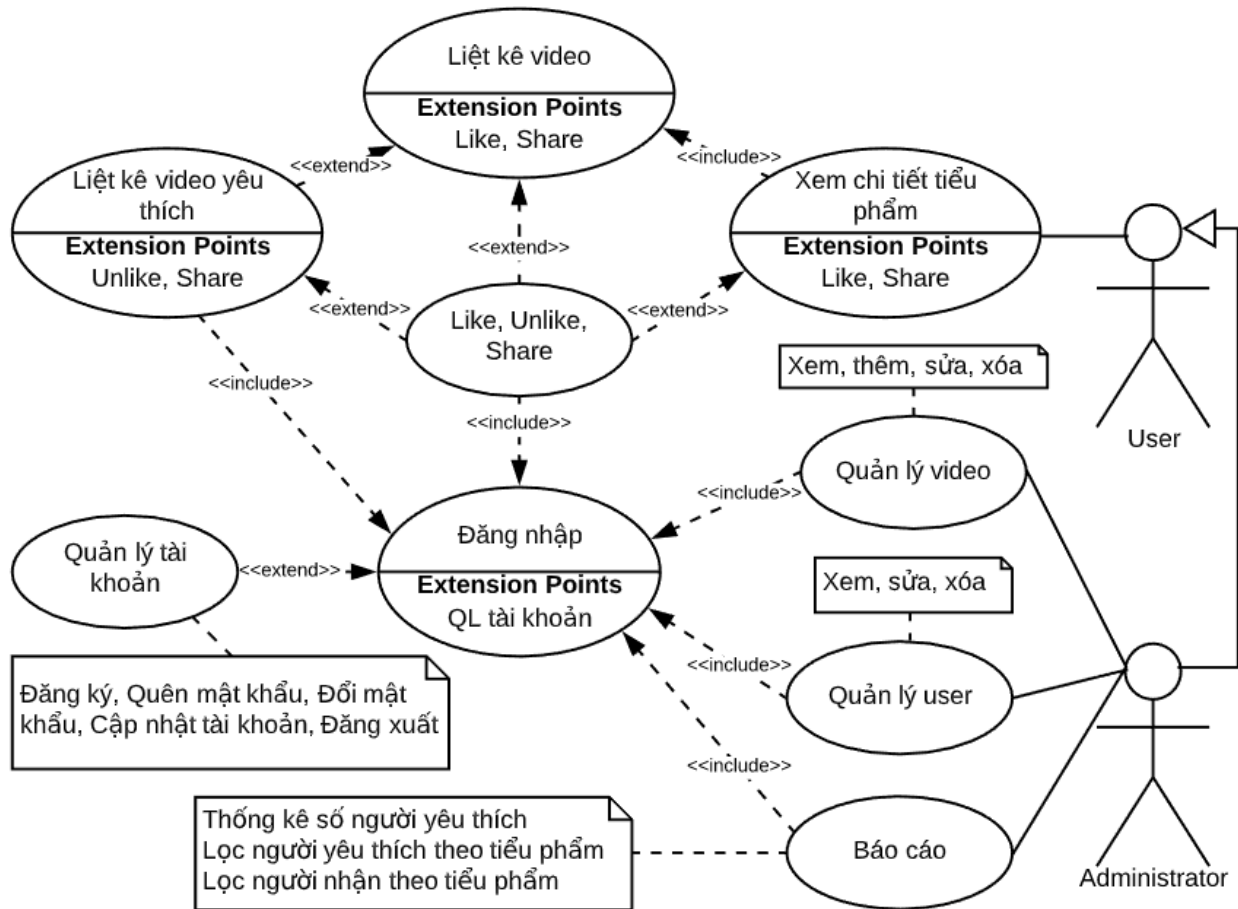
Liệt kê video
Extension Points
Like, Share

<<extend>>

<<include>>

Liệt kê video yêu thích
Extension Points
Unlike, Share

<<extend>>

Xem chi tiết tiểu phẩm
Extension Points
Like, Share

<<extend>>

Like, Unlike, Share

<<extend>>

<<include>>

Xem, thêm, sửa, xóa

User

<<include>>

Quản lý video

<<include>>

Quản lý tài khoản

<<extend>>

Đăng nhập
Extension Points
QL tài khoản

Xem, sửa, xóa

<<include>>

Quản lý user

Đăng ký, Quên mật khẩu, Đổi mật khẩu, Cập nhật tài khoản, Đăng xuất

<<include>>

Thống kê số người yêu thích
Lọc người yêu thích theo tiểu phẩm
Lọc người nhận theo tiểu phẩm

Báo cáo

Administrator